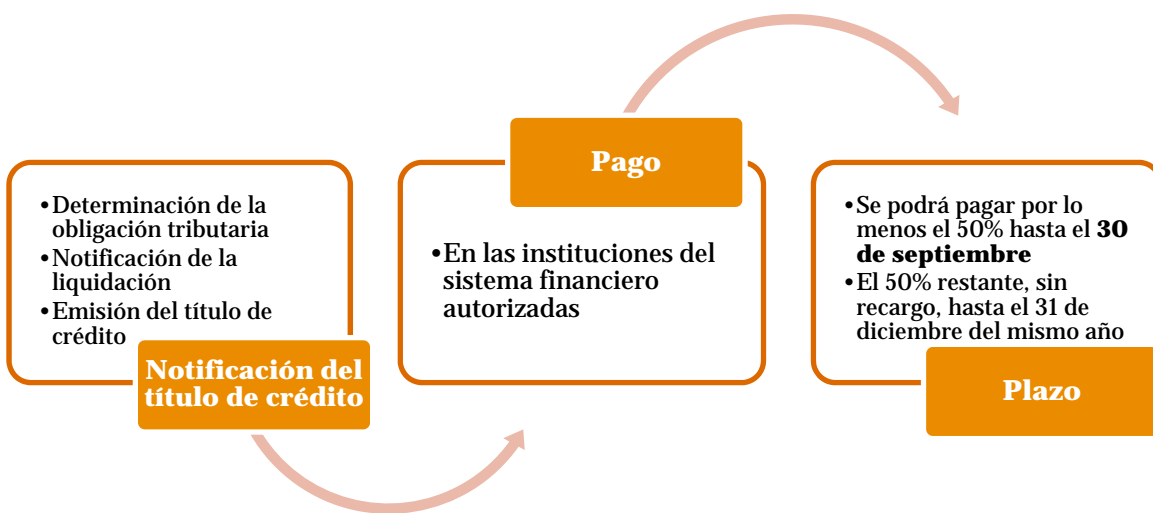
•Determinación de la obligación tributaria
•Notificación de la liquidación
•Emisión del título de crédito

Notificación del título de crédito

Pago

•En las instituciones del sistema financiero autorizadas

•Se podrá pagar por lo menos el 50% hasta el **30 de septiembre**
•El 50% restante, sin recargo, hasta el 31 de diciembre del mismo año

Plazo